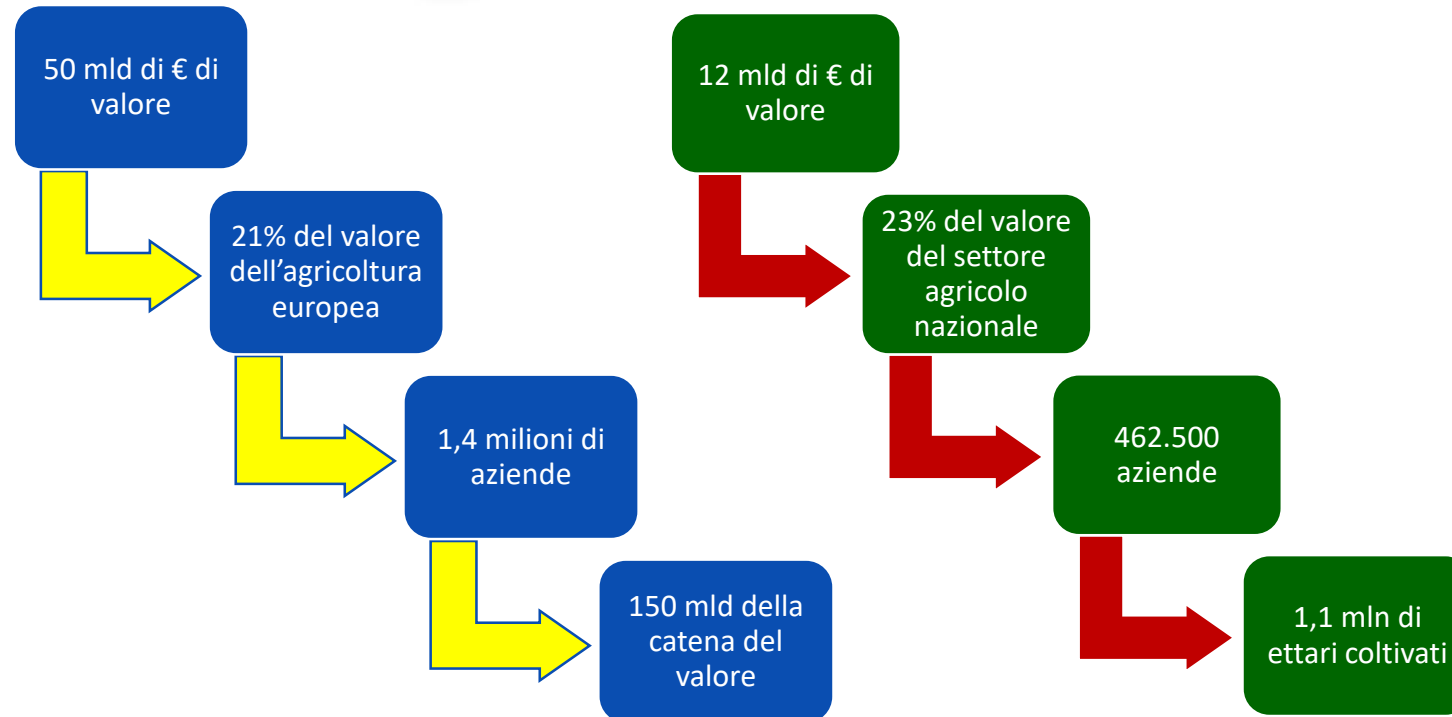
50 mld di € di valore

21% del valore dell’agricoltura europea

1,4 milioni di aziende

150 mld della catena del valore

12 mld di € di valore

23% del valore del settore agricolo nazionale

462.500 aziende

1,1 mln di ettari coltivati